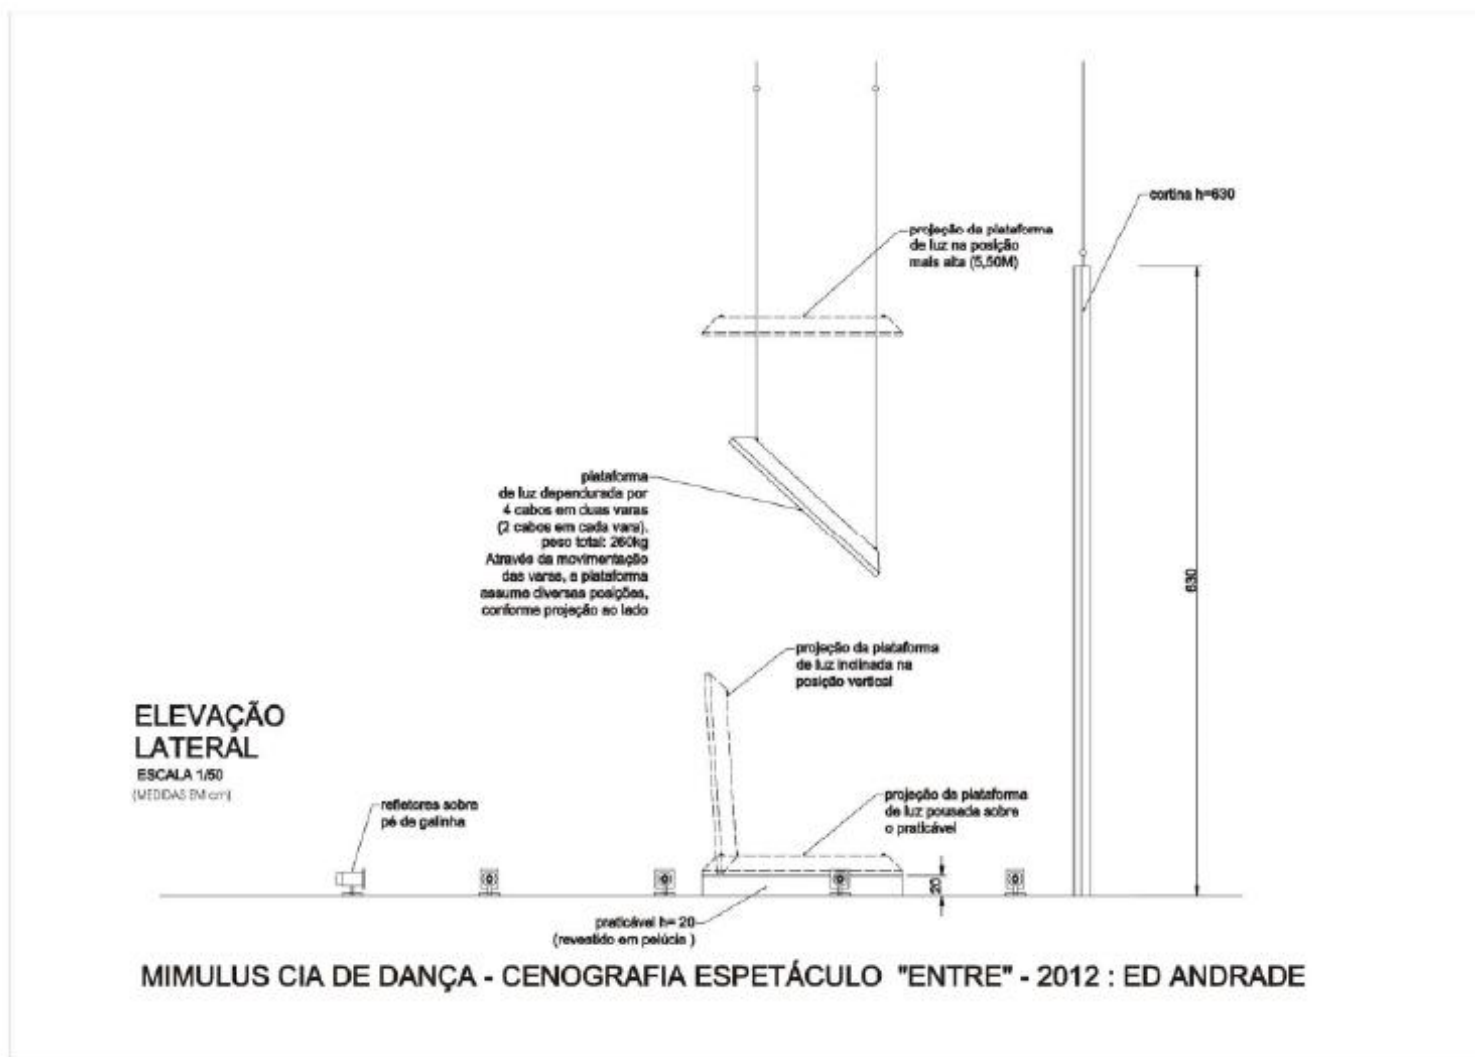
cortina h=630

projeção da plataforma de luz na posição mais alta (5,50M)

630

plataforma de luz dependurada por 4 cabos em duas varas (2 cabos em cada vara). peso total: 260kg Através da movimentação das varas, a plataforma assume diversas posições, conforme projeção ao lado

projeção da plataforma de luz inclinada na posição vertical

ELEVAÇÃO LATERAL
ESCALA 1/50
(MEDIDAS EM cm)

refletores sobre pé de galinha

projeção da plataforma de luz pousada sobre o praticável

20

praticável h= 20 (revestido em pelúcia )

MIMULUS CIA DE DANÇA - CENOGRAFIA ESPETÁCULO "ENTRE" - 2012 : ED ANDRADE